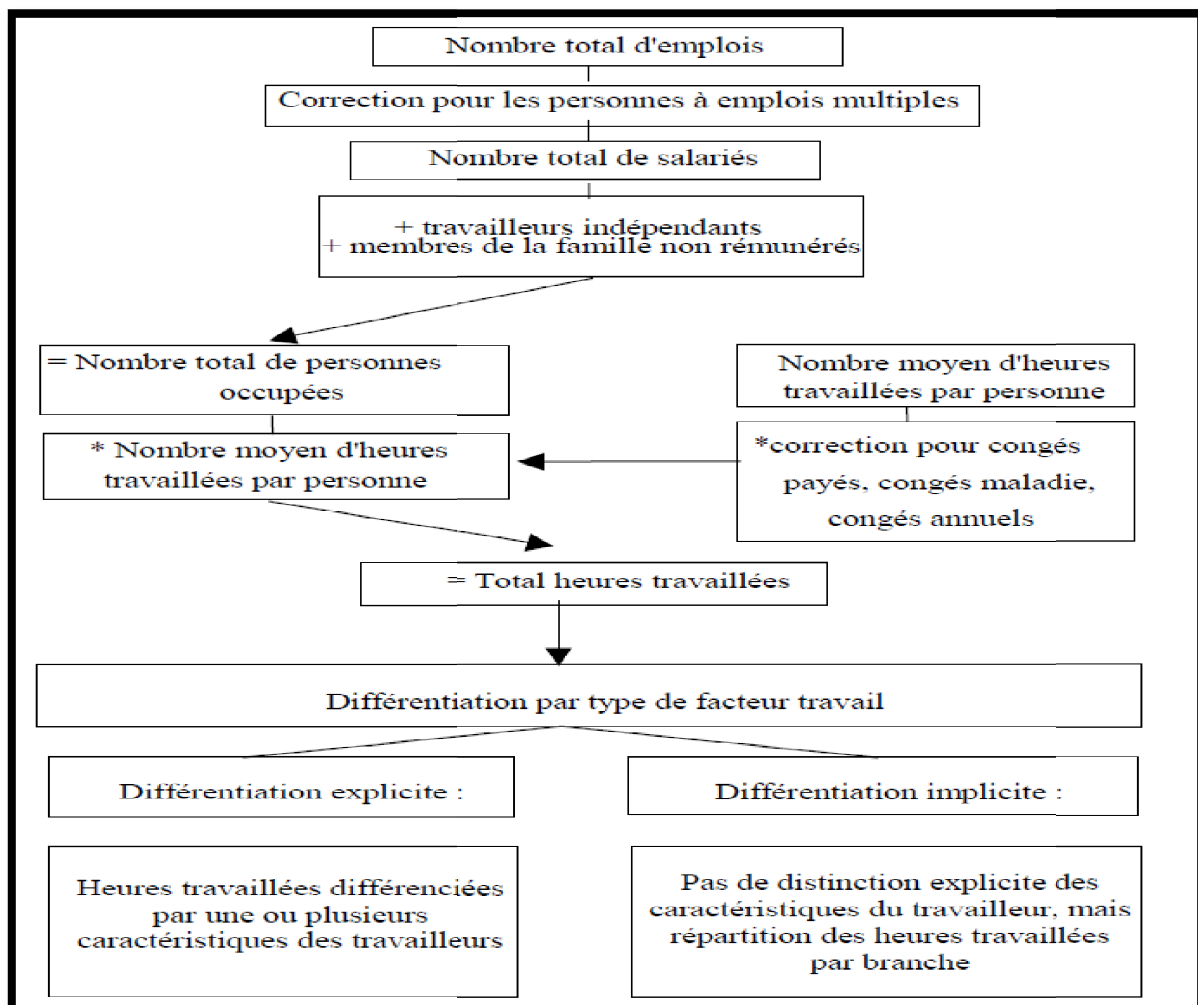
Nombre total d'emplois

Correction pour les personnes à emplois multiples

Nombre total de salariés

+ travailleurs indépendants
+ membres de la famille non rémunérés

= Nombre total de personnes occupées

Nombre moyen d'heures travaillées par personne

* Nombre moyen d'heures travaillées par personne

*correction pour congés payés, congés maladie, congés annuels

= Total heures travaillées

Différentiation par type de facteur travail

Différentiation explicite :

Différentiation implicite :

Heures travaillées différenciées par une ou plusieurs caractéristiques des travailleurs

Pas de distinction explicite des caractéristiques du travailleur, mais répartition des heures travaillées par branche